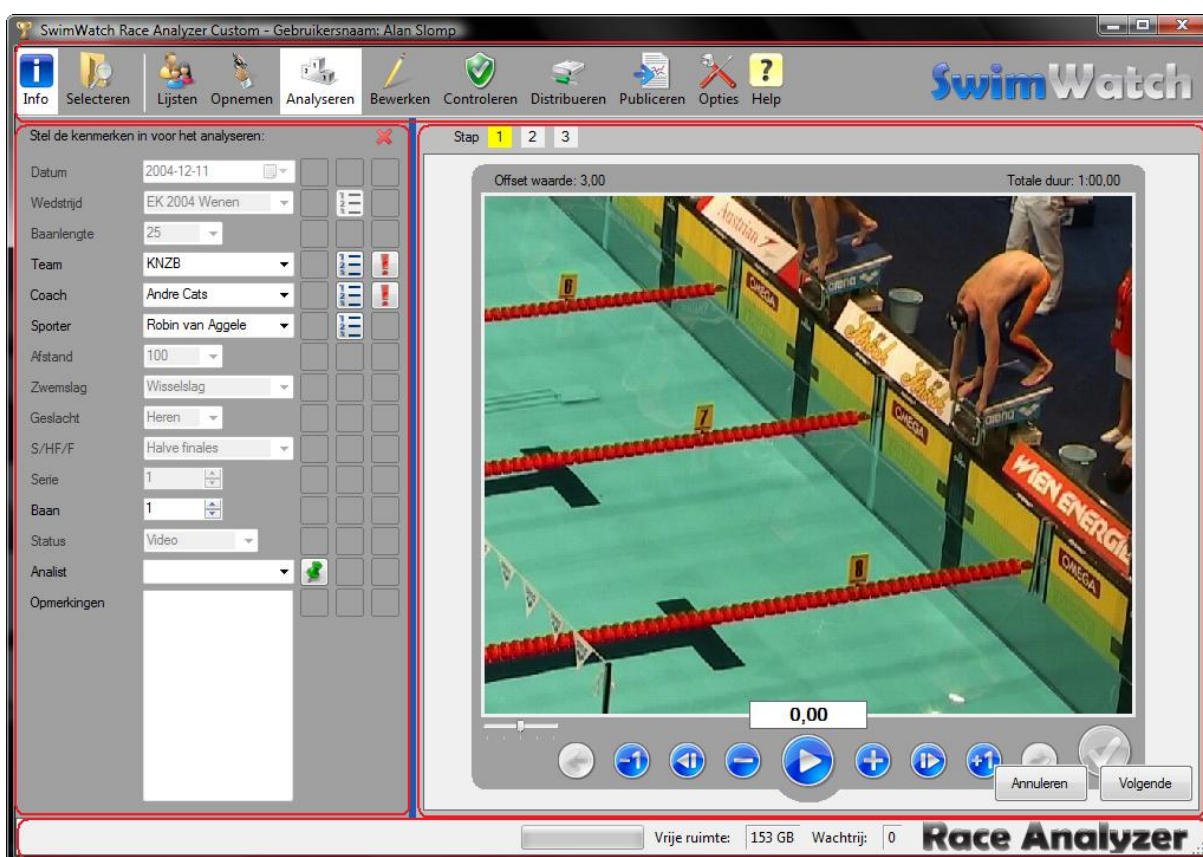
SwimWatch Race Analyzer Custom - Gebruikersnaam: Alan Slomp

Info Selecteren Lijsten Opnemen Analyseren Bewerken Controleren Distribueren Publiceren Opties Help

SwimWatch

Stel de kenmerken in voor het analyseren:

| | |
|---|---|
| Datum | 2004-12-11 |
| Wedstrijd | EK 2004 Wenen |
| Baanlengte | 25 |
| Team | KNZB |
| Coach | Andre Cats |
| Sporter | Robin van Aggele |
| Afstand | 100 |
| Zwemslag | Wisselslag |
| Geslacht | Heren |
| S/HF/F | Halve finales |
| Serie | 1 |
| Baan | 1 |
| Status | Video |
| Analist | |
| Opmerkingen | |

Stap 1 2 3

Offset waarde: 3,00

Totale duur: 1:00,00

Austrian OMEGA arena WIEN ENERGIE

6 7 8

0,00

-1 +1

Annuleren Volgende

Vrije ruimte: 153 GB Wachtrij: 0

Race Analyzer